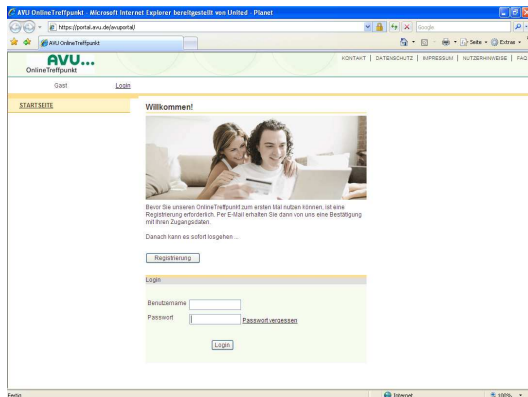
AVU OnlineTreffpunkt - Microsoft Internet Explorer bereitgestellt von United - Planet

https://portal.avu.de/avuportal/

Google

AVU OnlineTreffpunkt

Seite • Extras •

AVU...
OnlineTreffpunkt

KONTAKT | DATENSCHUTZ | IMPRESSUM | NUTZERHINWEISE | FAQ

Gast Login

STARTSEITE

Willkommen!

Bevor Sie unseren OnlineTreffpunkt zum ersten Mal nutzen können, ist eine Registrierung erforderlich. Per E-Mail erhalten Sie dann von uns eine Bestätigung mit Ihren Zugangsdaten.

Danach kann es sofort losgehen ...

Registrierung

Login

Benutzername

Passwort

Passwort vergessen

Login

Fertig

Internet

100%